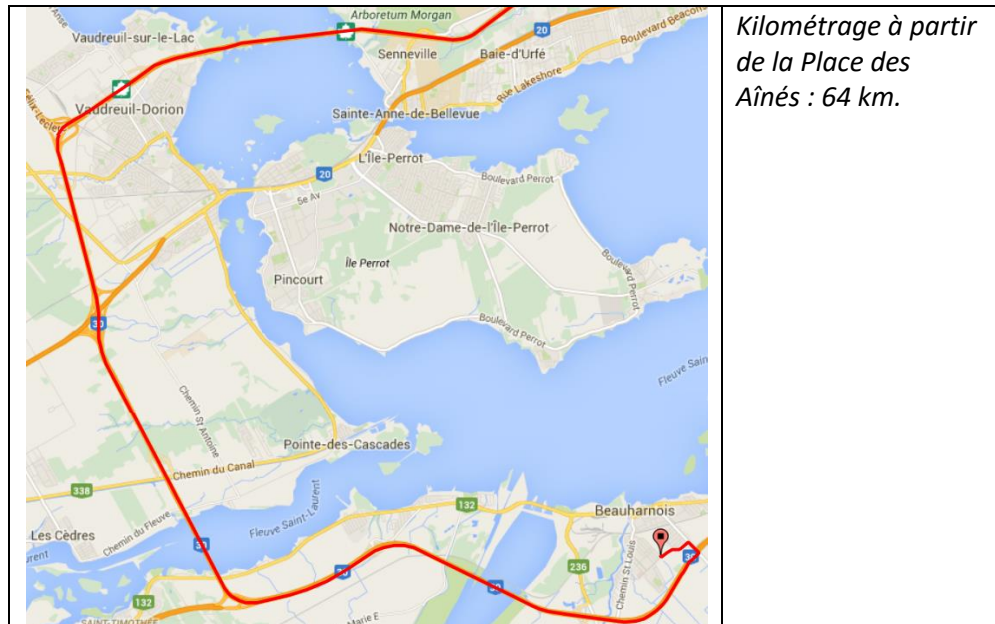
Arboretum Morgan
Vaudreuil-sur-le-Lac
Senneville
Baie-d'Urfé
Boulevard Beacons
20
Vaudreuil-Dorion
Rue Lakeshore
Sainte-Anne-de-Bellevue
L'Île-Perrot
20
Boulevard Perrot
Se Av
Notre-Dame-de-l'Île-Perrot
Île Perrot
Pincourt
Boulevard Perrot
Boulevard Perrot
30
Chemin St Antoine
Fleuve Sain
Pointe-des-Cascades
Chemin du Canal
338
132
Beauharnois
Les Cèdres
Chemin du Fleuve
Fleuve Saint-Laurent
30
30
236
30
Chemin St Louis
30
132
Saint-Timothée
Marie E

Kilométrage à partir de la Place des Aînés : 64 km.